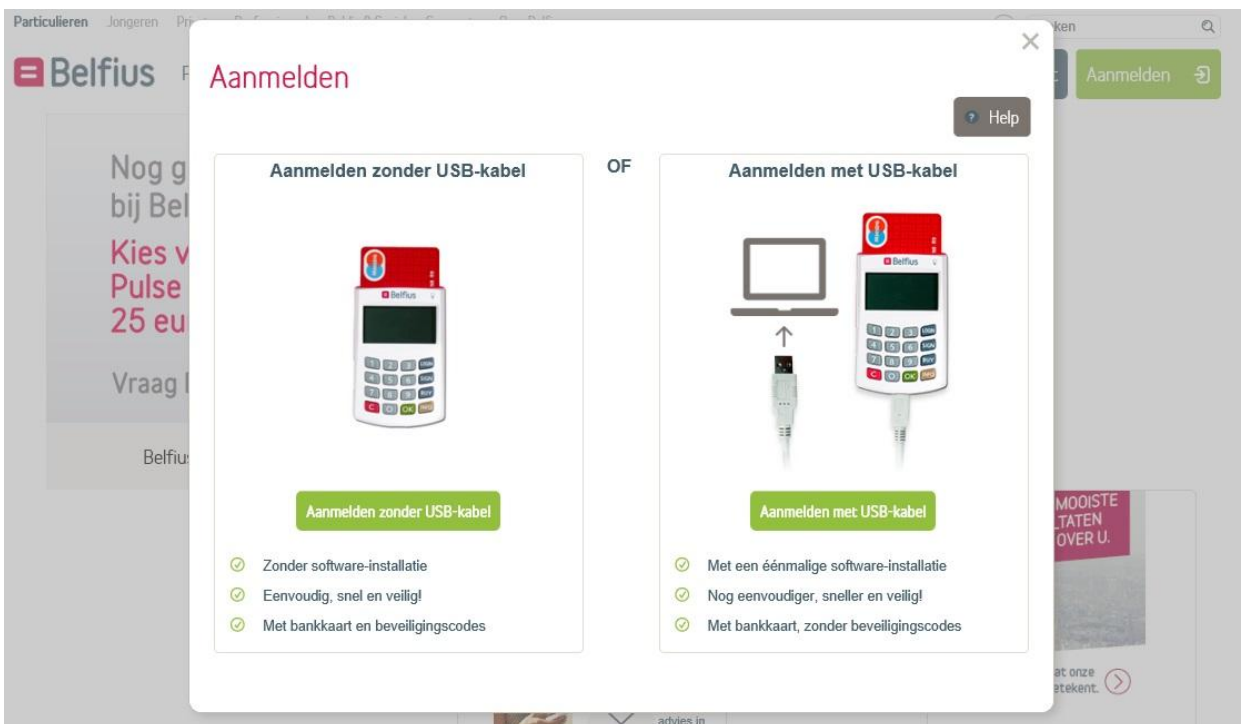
Particulieren Jongeren Pri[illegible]

Belfius

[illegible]ken

Aanmelden

Nog g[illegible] bij Bel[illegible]

Kies v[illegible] Pulse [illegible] 25 eu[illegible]

Vraag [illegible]

Belfiu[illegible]

Aanmelden

×

Help

Aanmelden zonder USB-kabel

OF

Aanmelden met USB-kabel

Belfius

Belfius

Aanmelden zonder USB-kabel

Aanmelden met USB-kabel

Zonder software-installatie

Eenvoudig, snel en veilig!

Met bankkaart en beveiligingscodes

Met een éénmalige software-installatie

Nog eenvoudiger, sneller en veilig!

Met bankkaart, zonder beveiligingscodes

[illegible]MOOISTE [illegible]LTATEN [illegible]OVER U.

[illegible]at onze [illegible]etekent.

advies in